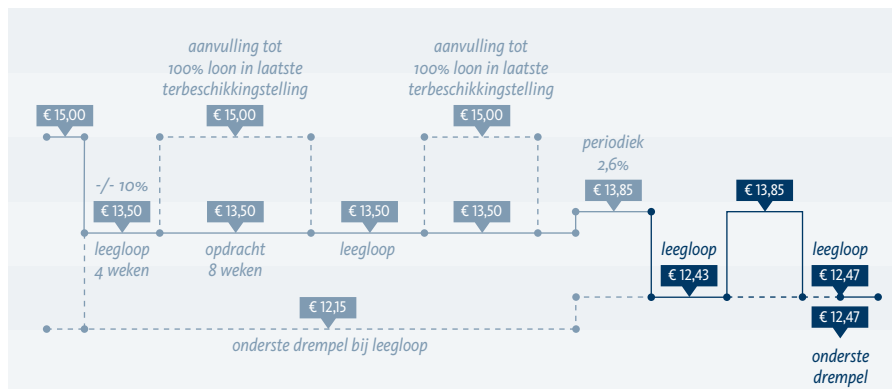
aanvulling tot 100% loon in laatste terbeschikkingstelling

aanvulling tot 100% loon in laatste terbeschikkingstelling

€ 15,00

€ 15,00

€ 15,00

periodiek 2,6%

-/- 10%

€ 13,85

€ 13,85

€ 13,50

€ 13,50

€ 13,50

€ 13,50

leegloop 4 weken

opdracht 8 weken

leegloop

leegloop

leegloop

€ 12,43

€ 12,47

€ 12,15

€ 12,47

onderste drempel bij leegloop

onderste drempel